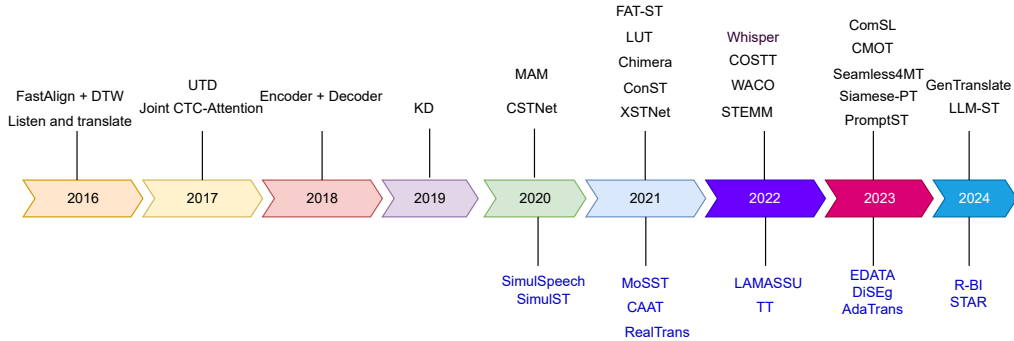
FastAlign + DTW
Listen and translate

UTD
Joint CTC-Attention

Encoder + Decoder

KD

MAM

CSTNet

FAT-ST
LUT
Chimera
ConST
XSTNet

Whisper
COSTT
WACO
STEMM

ComSL
CMOT
Seamless4MT
Siamese-PT
PromptST

GenTranslate
LLM-ST

2016

2017

2018

2019

2020

2021

2022

2023

2024

SimulSpeech
SimulST

MoSST
CAAT
RealTrans

LAMASSU
TT

EDATA
DiSEg
AdaTrans

R-BI
STAR